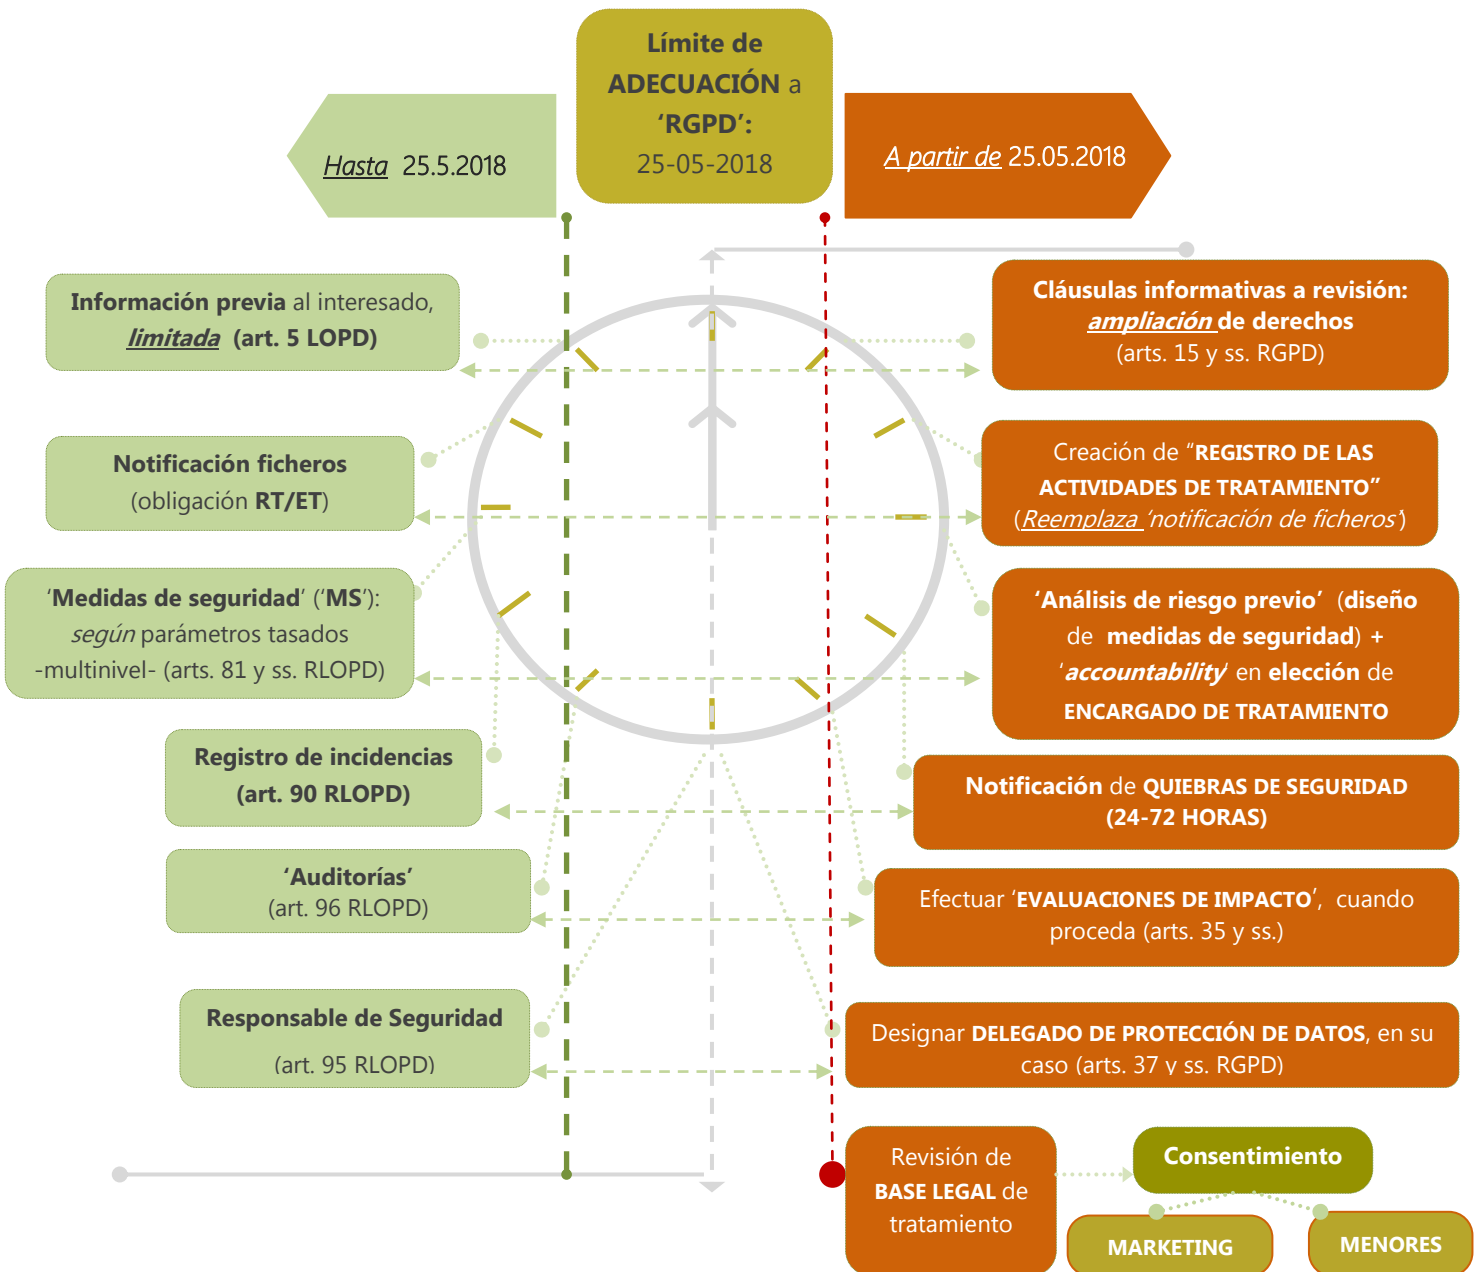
Límite de ADECUACIÓN a 'RGPD': 25-05-2018

Hasta 25.5.2018

A partir de 25.05.2018

Información previa al interesado, limitada (art. 5 LOPD)

Cláusulas informativas a revisión: ampliación de derechos (arts. 15 y ss. RGPD)

Notificación ficheros (obligación RT/ET)

Creación de "REGISTRO DE LAS ACTIVIDADES DE TRATAMIENTO" (Reemplaza 'notificación de ficheros')

'Medidas de seguridad' ('MS'): según parámetros tasados -multinivel- (arts. 81 y ss. RLOPD)

'Análisis de riesgo previo' (diseño de medidas de seguridad) + 'accountability' en elección de ENCARGADO DE TRATAMIENTO

Registro de incidencias (art. 90 RLOPD)

Notificación de QUIEBRAS DE SEGURIDAD (24-72 HORAS)

'Auditorías' (art. 96 RLOPD)

Efectuar 'EVALUACIONES DE IMPACTO', cuando proceda (arts. 35 y ss.)

Responsable de Seguridad (art. 95 RLOPD)

Designar DELEGADO DE PROTECCIÓN DE DATOS, en su caso (arts. 37 y ss. RGPD)

Revisión de BASE LEGAL de tratamiento

Consentimiento

MARKETING

MENORES